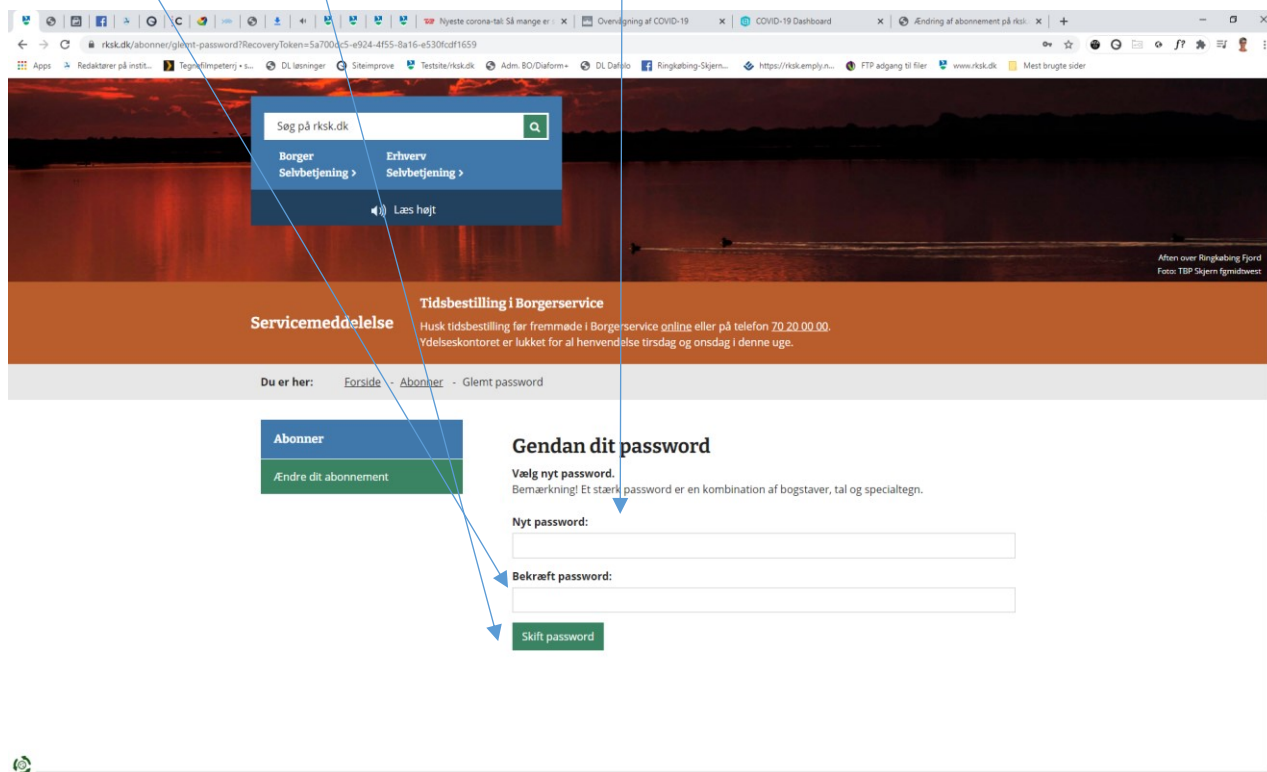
Nyeste corona-tal: Så mange er | Overvågning af COVID-19 | COVID-19 Dashboard | Ændring af abonnement på rksk

rksk.dk/abonner/glemt-password?RecoveryToken=5a700dc5-e924-4f55-8a16-e530fcdf1659

Apps Redaktører på instit... Tegnefilmpeterrj • s... DL løsninger Siteimprove Testsite/rksk.dk Adm. BO/Diaforn+ DL Dafolo Ringkøbing-Skjern... https://rksk.emply.n... FTP adgang til filer www.rksk.dk Mest brugte sider

Søg på rksk.dk

Borger Selvbetjening >

Erhverv Selvbetjening >

Læs højt

Aften over Ringkøbing Fjord
Foto: TBP Skjern fgmidtwest

Servicemeddelelse

Tidsbestilling i Borgerservice
Husk tidsbestilling før fremmøde i Borgerservice online eller på telefon 70 20 00 00.
Ydelseskontoret er lukket for al henvendelse tirsdag og onsdag i denne uge.

Du er her: Forside - Abonner - Glemt password

Abonner

Ændre dit abonnement

Gendan dit password

Vælg nyt password.
Bemærkning! Et stærk password er en kombination af bogstaver, tal og specialtegn.

Nyt password:

Bekræft password:

Skift password